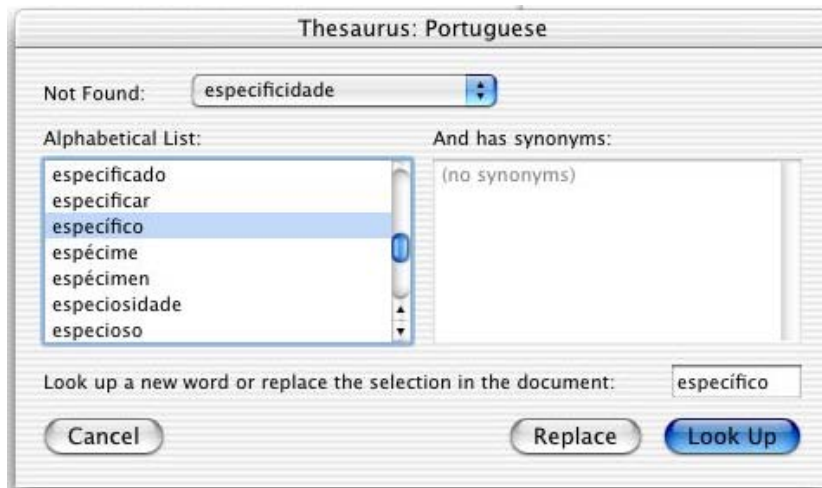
Thesaurus: Portuguese

Not Found: especificidade

Alphabetical List:

especificado
especificar
específico
espécime
espécimen
especiosidade
especioso

And has synonyms:

(no synonyms)

Look up a new word or replace the selection in the document: específico

Cancel

Replace

Look Up